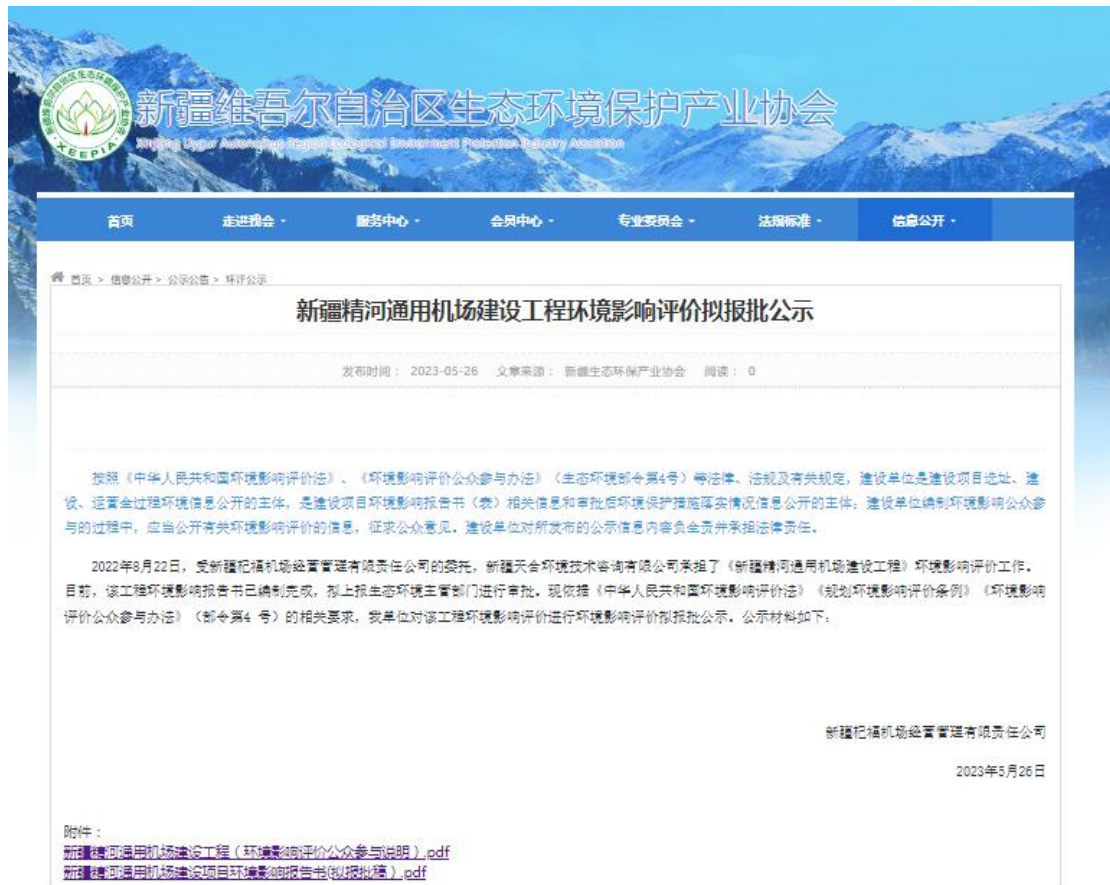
新疆维吾尔自治区生态环境保护产业协会
Xinjiang Uygur Autonomous Region Ecological Environment Protection Industry Association
XEEPIA

首页 走进我会 服务中心 会员中心 专业委员会 法规标准 信息公开

首页 > 信息公开 > 公示公告 > 环评公示

新疆精河通用机场建设工程环境影响评价拟报批公示

发布时间： 2023-05-26 文章来源： 新疆生态环保产业协会 阅读： 0

按照《中华人民共和国环境影响评价法》、《环境影响评价公众参与办法》（生态环境部令第4号）等法律、法规及有关规定，建设单位是建设项目选址、建设、运营全过程环境信息公开的主体，是建设项目环境影响报告书（表）相关信息和审批后环境保护措施落实情况信息公开的主体；建设单位编制环境影响公众参与的过程中，应当公开有关环境影响评价的信息，征求公众意见。建设单位对所发布的公示信息内容负全责并承担法律责任。

2022年8月22日，受新疆铝福机场经营管理有限责任公司的委托，新疆天合环境技术咨询有限公司承担了《新疆精河通用机场建设工程》环境影响评价工作。目前，该工程环境影响报告书已编制完成，拟上报生态环境主管部门进行审批。现依据《中华人民共和国环境影响评价法》《规划环境影响评价条例》《环境影响评价公众参与办法》（部令第4 号）的相关要求，我单位对该工程环境影响评价进行环境影响评价拟报批公示。公示材料如下：

新疆铝福机场经营管理有限责任公司

2023年5月26日

附件：
新疆精河通用机场建设工程（环境影响评价公众参与说明）.pdf
新疆精河通用机场建设项目环境影响报告书(拟报批稿）.pdf